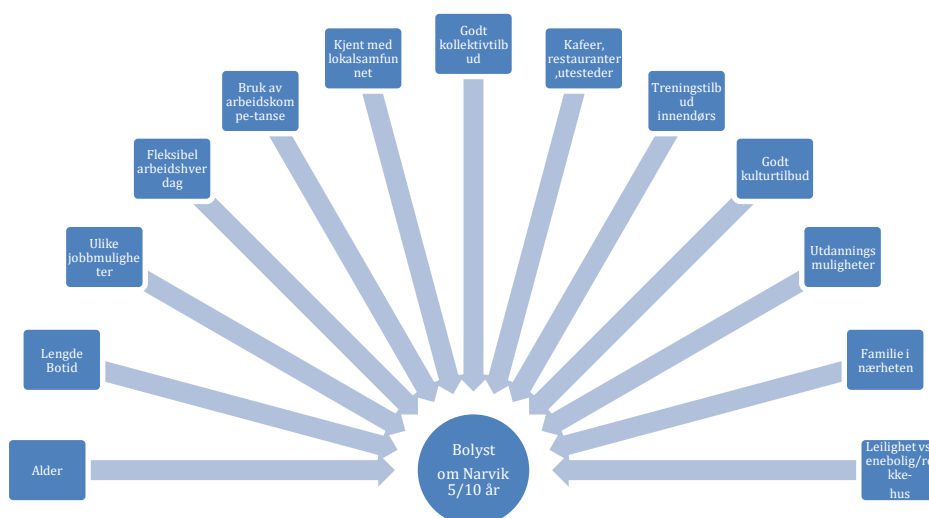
Alder

Lengde Botid

Ulike jobbmuligheter

Fleksibel arbeidshverdag

Bruk av arbeidskompe-tanse

Kjent med lokalsamfunnet

Godt kollektivtilbud

Kafeer, restauranter ,utesteder

Treningstilbud innendørs

Godt kulturtilbud

Utdannings muligheter

Familie i nærheten

Leilighet vs enebolig/re kke-hus

Bolyst om Narvik 5/10 år